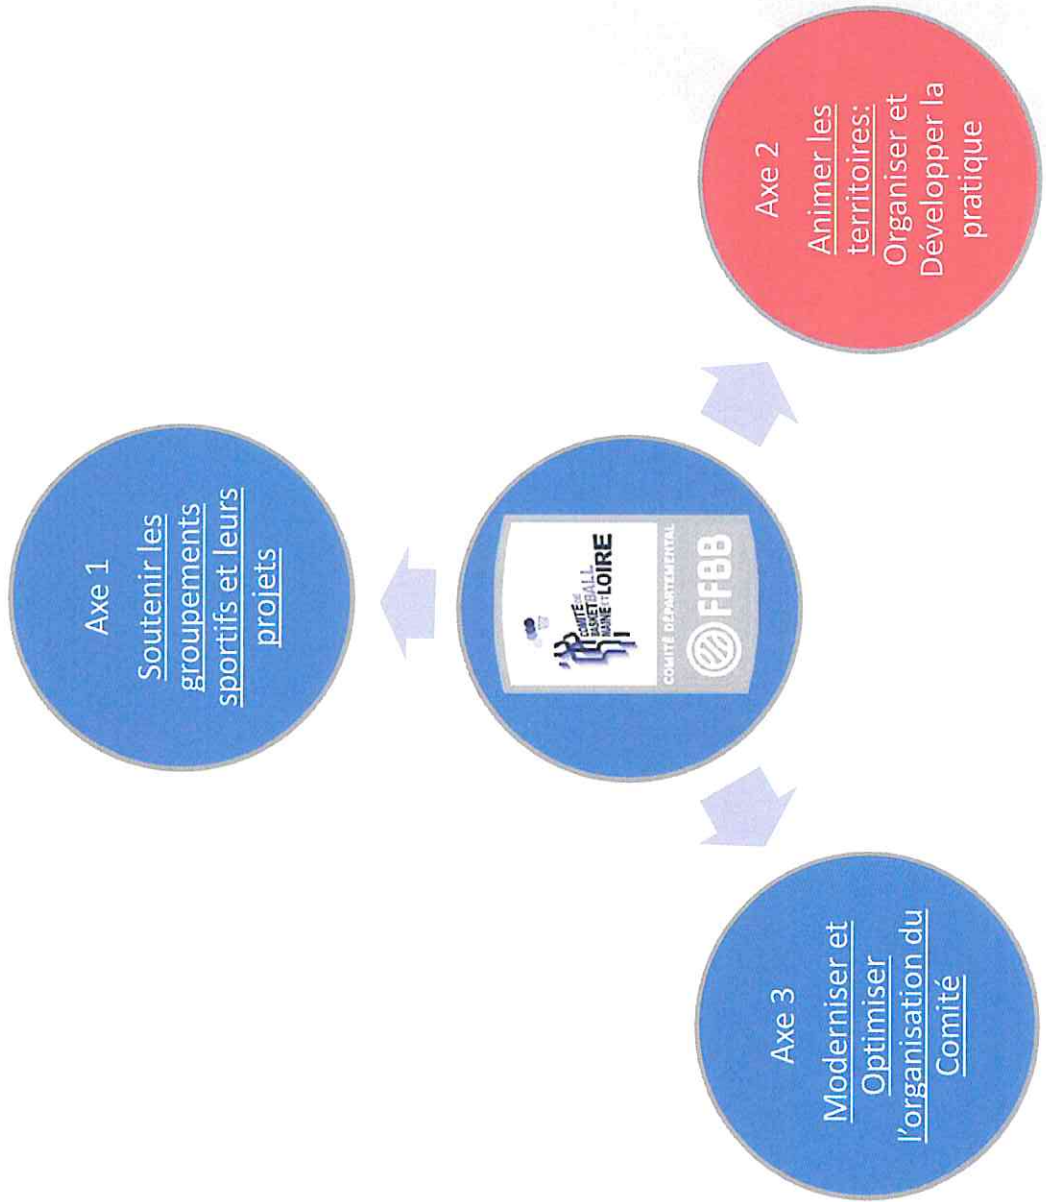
Axe 2
Animer les territoires:
Organiser et Développer la pratique

Axe 1
Soutenir les groupements sportifs et leurs projets

COMITE DE BASKETBALL MAINE ET LOIRE
COMITÉ DÉPARTEMENTAL
FFBB

Axe 3
Moderniser et Optimiser l'organisation du Comité